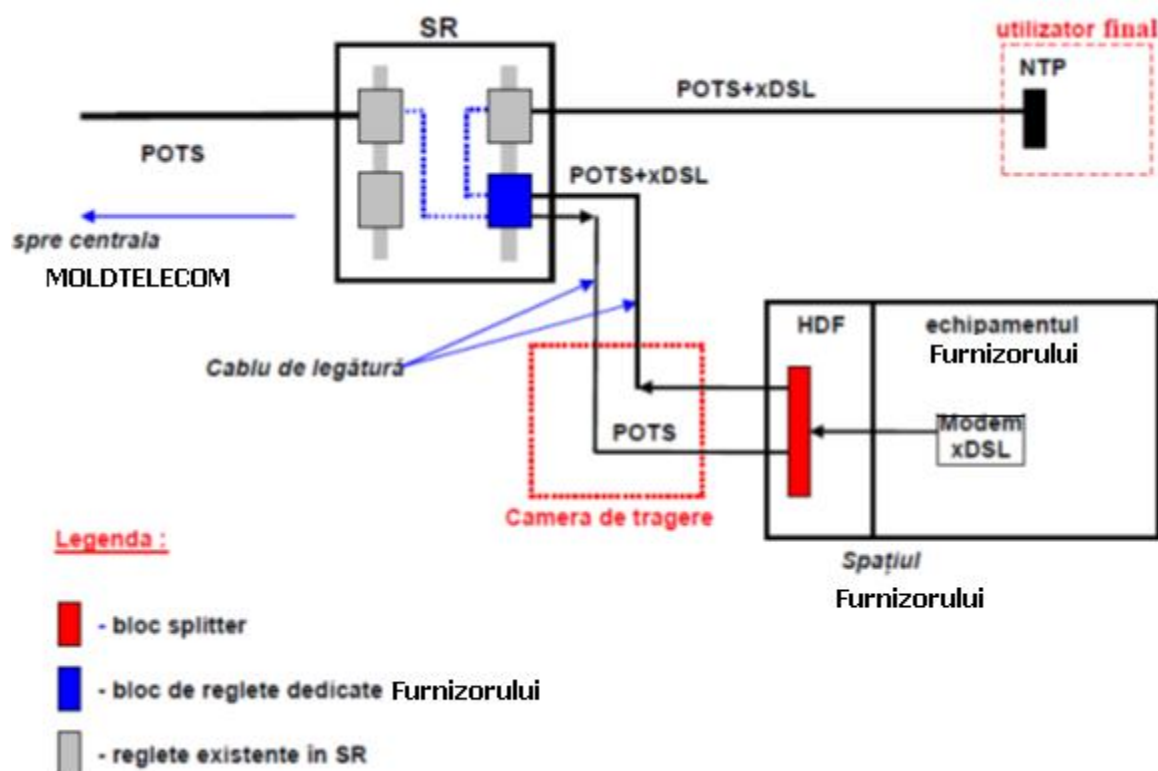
SR

utilizator final

NTP

POTS+xDSL

POTS

POTS+xDSL

spre centrala

MOLDTELECOM

Cablu de legătură

HDF

echipamentul Furnizorului

Modem xDSL

POTS

Camera de tragere

Spațiul Furnizorului

Legenda :

- bloc splitter

- bloc de reglete dedicate Furnizorului

- reglete existente in SR